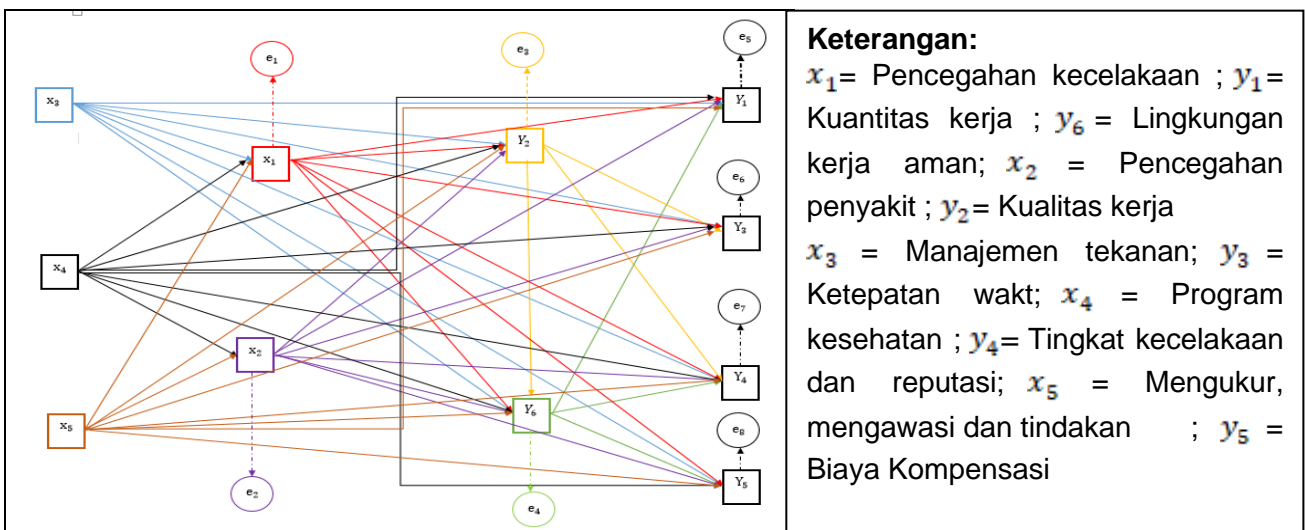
$e_1$

$e_3$

$e_5$

$x_3$

$Y_1$

$x_1$

$Y_2$

$e_6$

$Y_3$

$x_4$

$e_7$

$x_2$

$Y_4$

$x_5$

$Y_6$

$e_8$

$Y_5$

$e_2$

$e_4$

**Keterangan:**

$x_1$= Pencegahan kecelakaan ; $y_1$= Kuantitas kerja ; $y_6$ = Lingkungan kerja aman; $x_2$ = Pencegahan penyakit ; $y_2$= Kualitas kerja

$x_3$ = Manajemen tekanan; $y_3$ = Ketepatan wakt; $x_4$ = Program kesehatan ; $y_4$= Tingkat kecelakaan dan reputasi; $x_5$ = Mengukur, mengawasi dan tindakan ; $y_5$ = Biaya Kompensasi